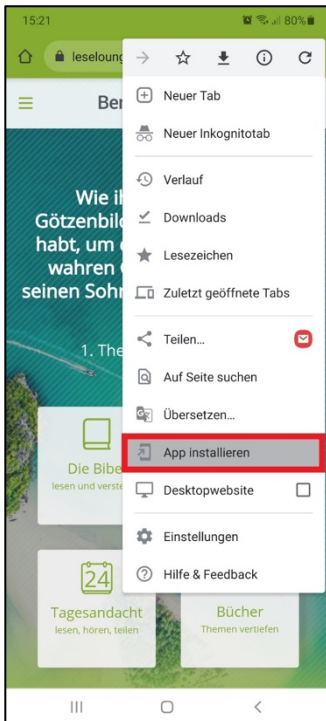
15:21

80%

leseloung

Ber

Wie ih
Götzenbil
habt, um
wahren
seinen Sohr

1. The

Die Bibe
lesen und verst

24

Tagesandacht
lesen, hören, teilen

Bücher
Themen vertiefen

Neuer Tab

Neuer Inkognitotab

Verlauf

Downloads

Lesezeichen

Zuletzt geöffnete Tabs

Teilen...

Auf Seite suchen

Übersetzen...

App installieren

Desktopwebsite

Einstellungen

Hilfe & Feedback